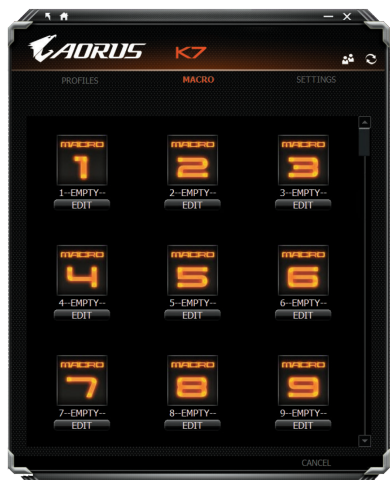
AORUS K7

PROFILES MACRO SETTINGS

MACRO 1
1--EMPTY--
EDIT

MACRO 2
2--EMPTY--
EDIT

MACRO 3
3--EMPTY--
EDIT

MACRO 4
4--EMPTY--
EDIT

MACRO 5
5--EMPTY--
EDIT

MACRO 6
6--EMPTY--
EDIT

MACRO 7
7--EMPTY--
EDIT

MACRO 8
8--EMPTY--
EDIT

MACRO 9
9--EMPTY--
EDIT

CANCEL